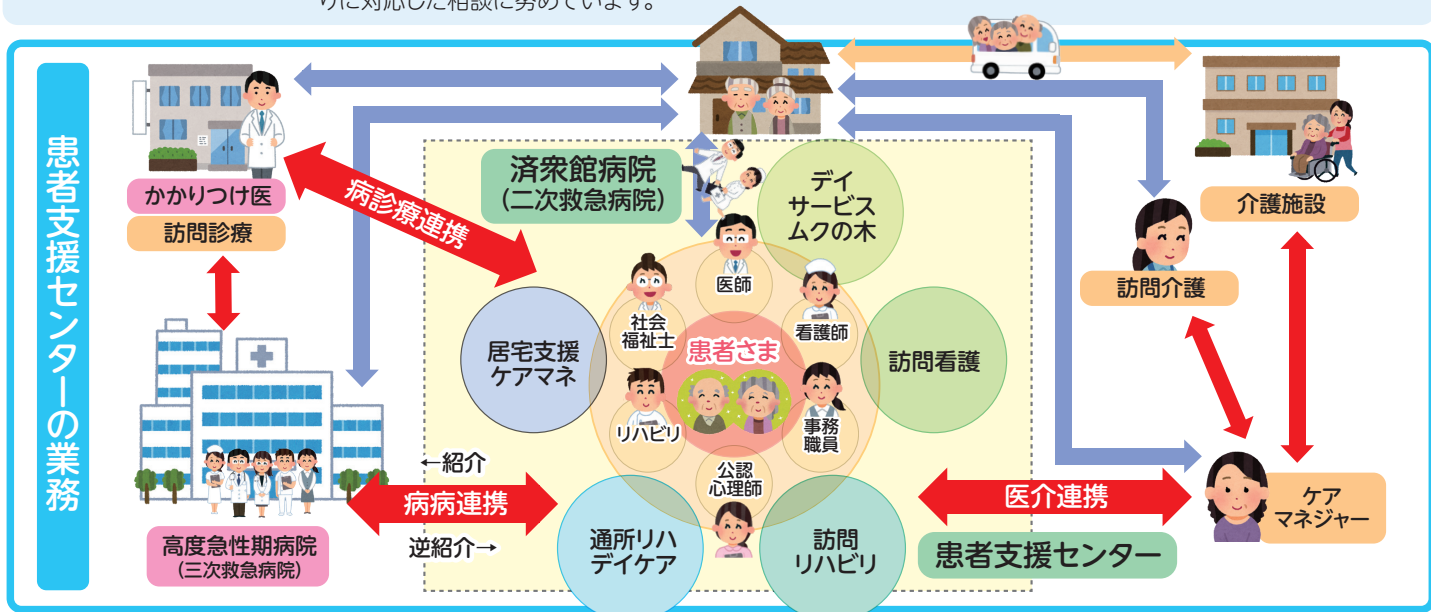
りに対応した相談に努めています。

患者支援センターの業務

かかりつけ医
訪問診療

病診療連携

済衆館病院
(二次救急病院)

デイサービスムクの木

訪問介護

介護施設

医師

社会福祉士

看護師

居宅支援ケアマネ

患者さま

訪問看護

リハビリ

事務職員

公認心理師

高度急性期病院
(三次救急病院)

←紹介
病病連携
逆紹介→

通所リハデイケア

訪問リハビリ

医介連携

患者支援センター

ケアマネジャー